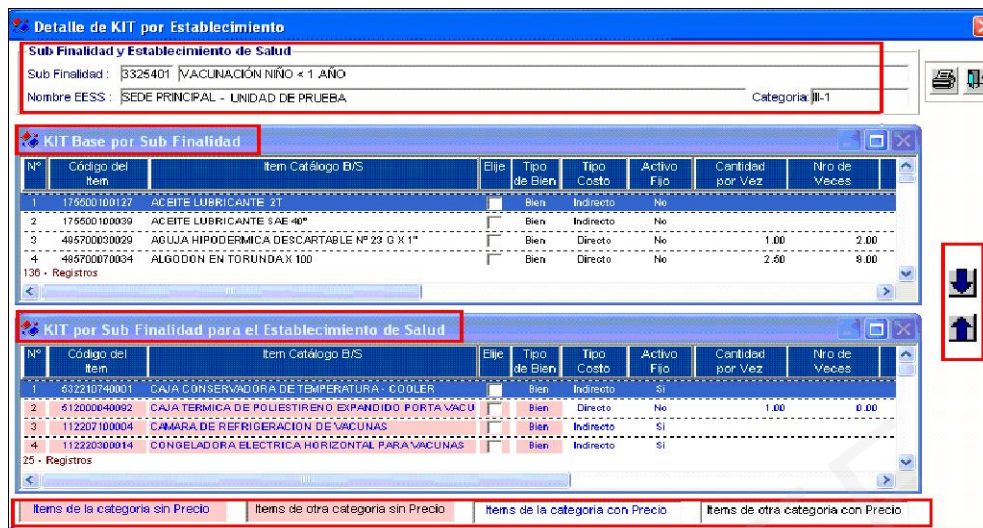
Detalle de KIT por Establecimiento

Sub Finalidad y Establecimiento de Salud

Sub Finalidad : 3325401 VACUNACIÓN NIÑO < 1 AÑO

Nombre EESS : SEDE PRINCIPAL - UNIDAD DE PRUEBA

Categoria: III-1

KIT Base por Sub Finalidad

| N° | Código del Item | Item Catálogo B/S | Elije | Tipo de Bien | Tipo Costo | Activo Fijo | Cantidad por Vez | Nro de Veces |
|---|---|---|---|---|---|---|---|---|
| 1 | 175500100127 | ACEITE LUBRICANTE 2T | | Bien | Indirecto | No | | |
| 2 | 175500100039 | ACEITE LUBRICANTE SAE 40° | | Bien | Indirecto | No | | |
| 3 | 485700030029 | AGUJA HIPODERMICA DESCARTABLE N° 23 G X 1" | | Bien | Directo | No | 1.00 | 2.00 |
| 4 | 485700070034 | ALGODON EN TORUNDA X 100 | | Bien | Directo | No | 2.50 | 8.00 |

136 - Registros

KIT por Sub Finalidad para el Establecimiento de Salud

| N° | Código del Item | Item Catálogo B/S | Elije | Tipo de Bien | Tipo Costo | Activo Fijo | Cantidad por Vez | Nro de Veces |
|---|---|---|---|---|---|---|---|---|
| 1 | 632210740001 | CAJA CONSERVADORA DE TEMPERATURA - COOLER | | Bien | Indirecto | Si | | |
| 2 | 612000040062 | CAJA TERMICA DE POLIESTIRENO EXPANDIDO PORTA VACU | | Bien | Directo | No | 1.00 | 0.00 |
| 3 | 112207100004 | CAMARA DE REFRIGERACION DE VACUNAS | | Bien | Indirecto | Si | | |
| 4 | 112220300014 | CONGELADORA ELECTRICA HORIZONTAL PARA VACUNAS | | Bien | Indirecto | Si | | |

25 - Registros

Items de la categoria sin Precio | Items de otra categoria sin Precio | Items de la categoria con Precio | Items de otra categoria con Precio